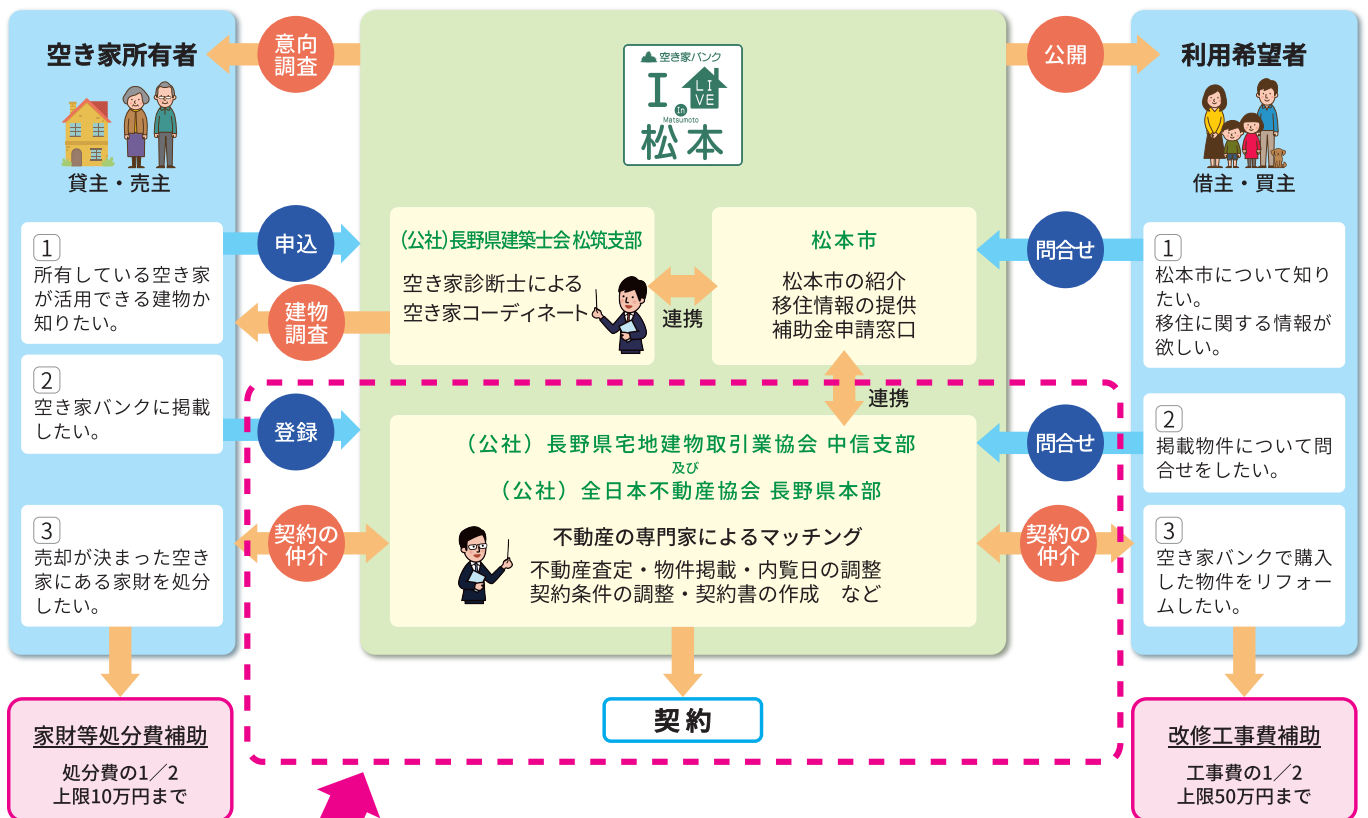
空き家所有者

貸主・売主

意向調査

空き家バンク
I LIVE in Matsumoto
松本

公開

利用希望者

借主・買主

申込

1
所有している空き家が活用できる建物か知りたい。

(公社)長野県建築士会 松筑支部
空き家診断士による
空き家コーディネート

連携

松本市
松本市の紹介
移住情報の提供
補助金申請窓口

問合せ

1
松本市について知りたい。
移住に関する情報が欲しい。

建物調査

2
空き家バンクに掲載したい。

登録

連携

(公社) 長野県宅地建物取引業協会 中信支部
及び
(公社) 全日本不動産協会 長野県本部

問合せ

2
掲載物件について問合せをしたい。

3
売却が決まった空き家にある家財を処分したい。

契約の仲介

不動産の専門家によるマッチング
不動産査定・物件掲載・内覧日の調整
契約条件の調整・契約書の作成 など

契約の仲介

3
空き家バンクで購入した物件をリフォームしたい。

契約

家財等処分費補助
処分費の1/2
上限10万円まで

改修工事費補助
工事費の1/2
上限50万円まで